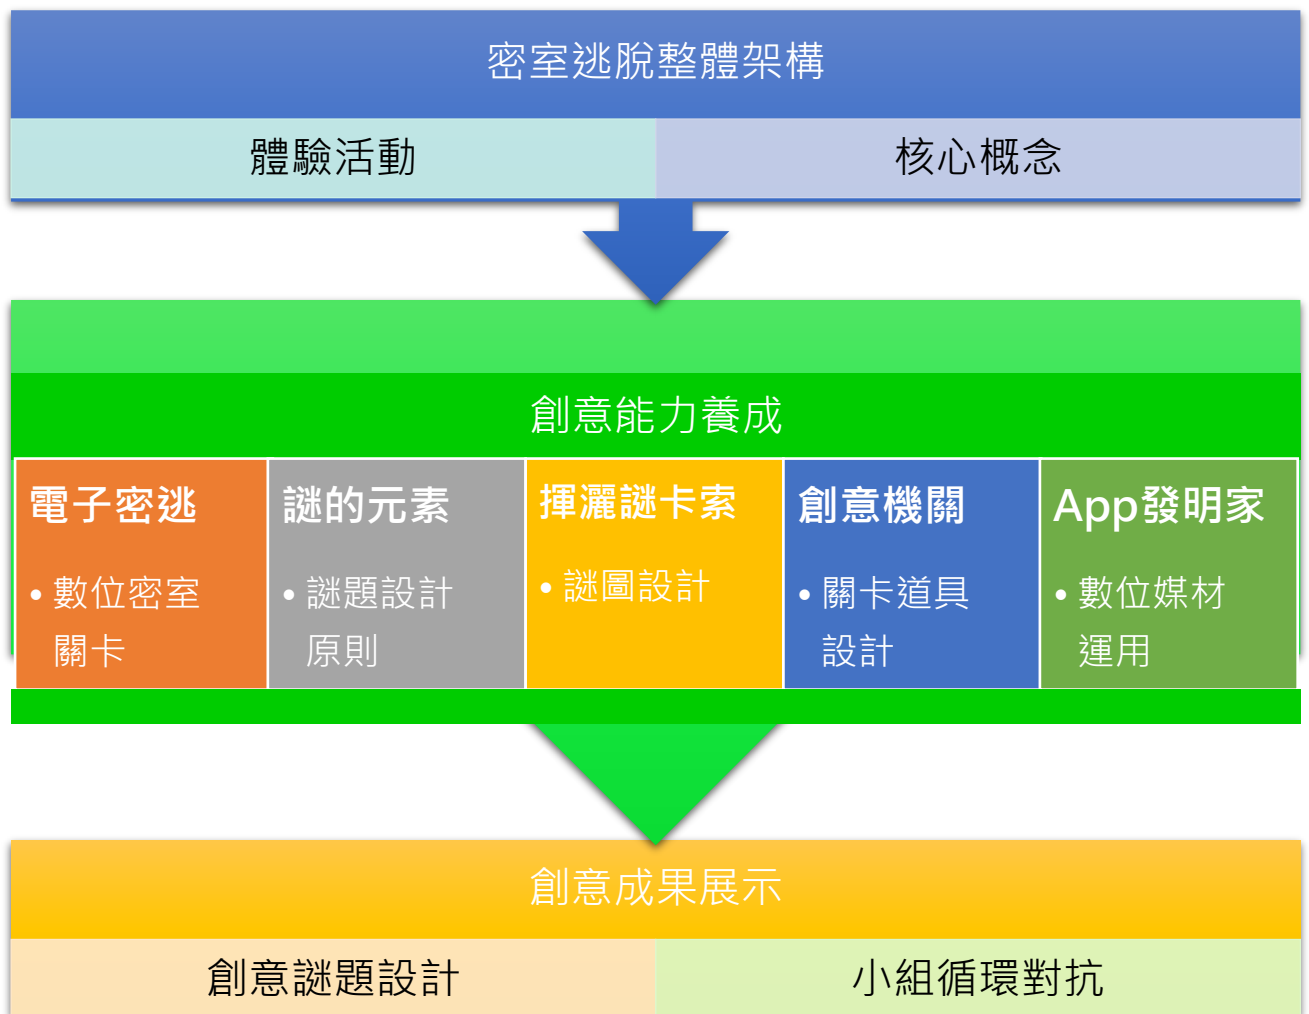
密室逃脫整體架構

體驗活動

核心概念

創意能力養成

電子密逃

• 數位密室關卡

謎的元素

• 謎題設計原則

揮灑謎卡索

• 謎圖設計

創意機關

• 關卡道具設計

App發明家

• 數位媒材運用

創意成果展示

創意謎題設計

小組循環對抗